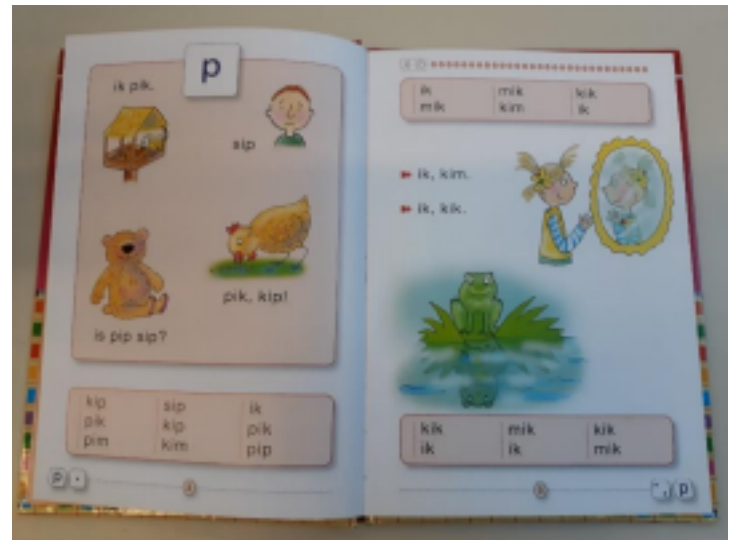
p

ik pik.

sip

pik, kip!

is pip sip?

| kip | sip | ik |
|---|---|---|
| pik | kip | pik |
| pim | kim | pip |

P

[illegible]

| ik | mik | kik |
|---|---|---|
| mik | kim | ik |

ik, kim.

ik, kik.

| kik | mik | kik |
|---|---|---|
| ik | ik | mik |

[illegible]

p